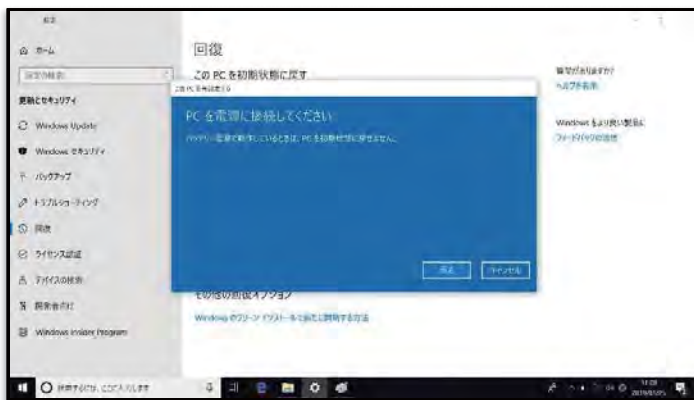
設定

ホーム

設定の検索

更新とセキュリティ

Windows Update

Windows セキュリティ

バックアップ

トラブルシューティング

回復

ライセンス認証

デバイスの検索

開発者向け

Windows Insider Program

回復

この PC を初期状態に戻す

この PC を初期状態に戻す

PC を電源に接続してください

バッテリー電源で動作しているときは、PC を初期状態に戻せません。

戻る

キャンセル

その他の回復オプション

Windows のクリーン インストールで新たに開始する方法

質問がありますか?

ヘルプを表示

Windows をより良い製品に

フィードバックの送信

ここに入力して検索

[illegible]